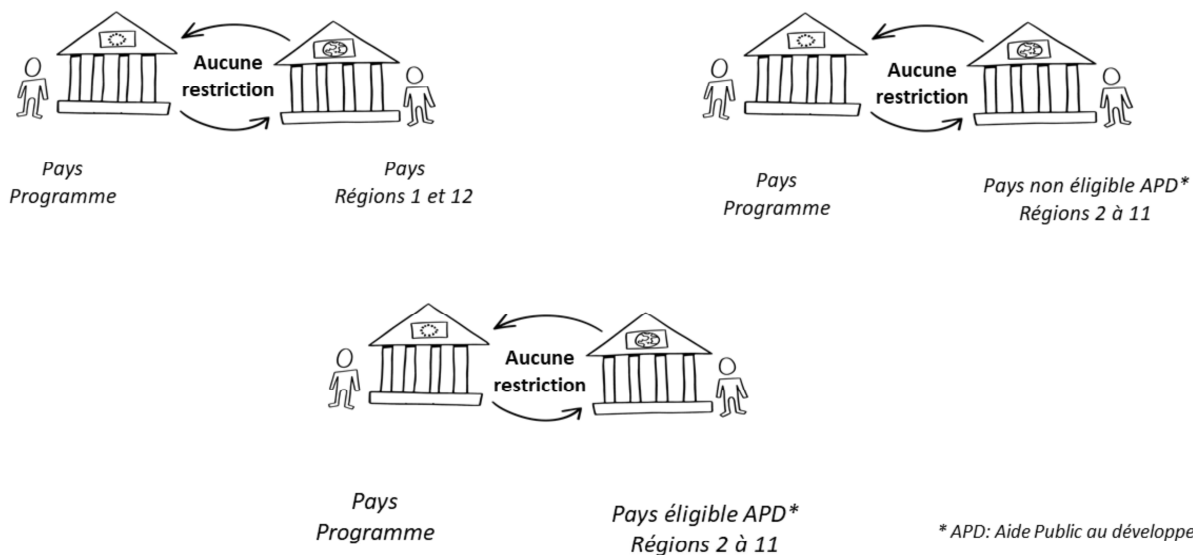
Aucune restriction

Pays Programme

Pays Régions 1 et 12

Aucune restriction

Pays Programme

Pays non éligible APD* Régions 2 à 11

Aucune restriction

Pays Programme

Pays éligible APD* Régions 2 à 11

* APD: Aide Public au développe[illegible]